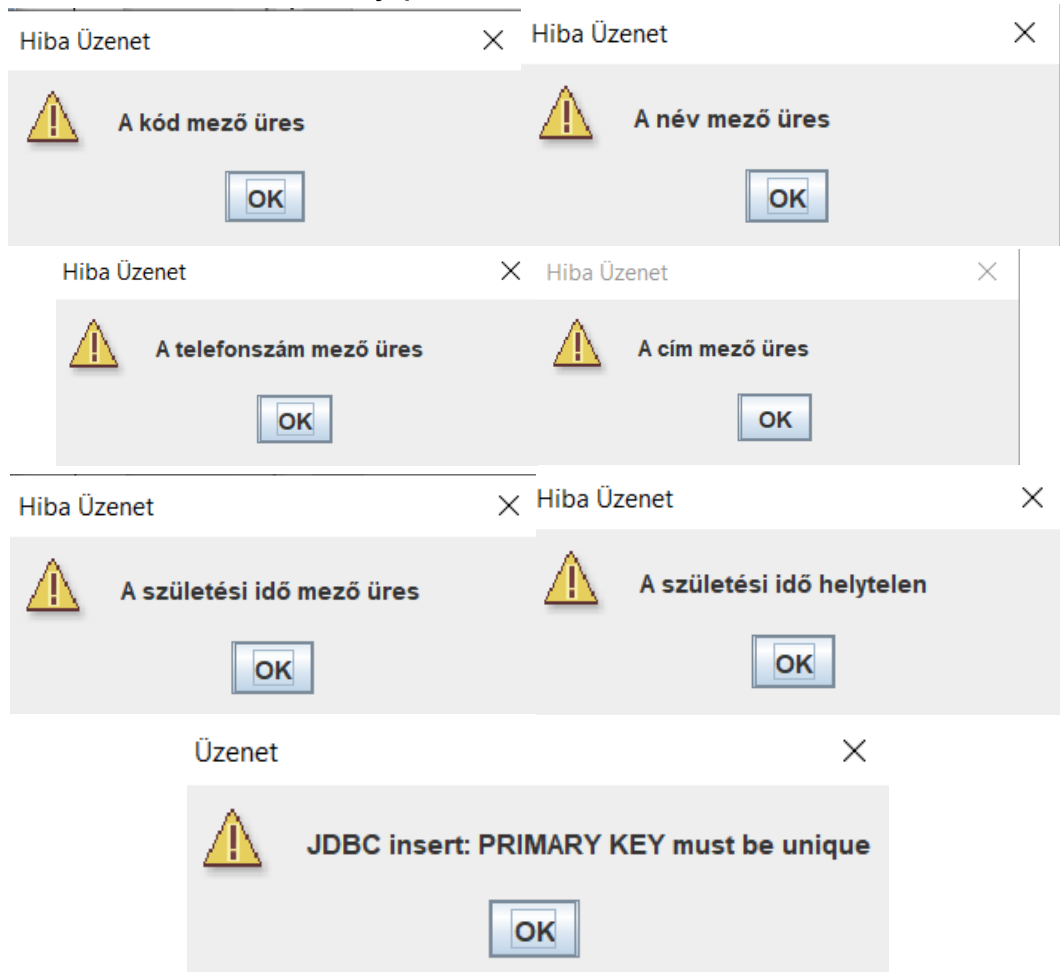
Hiba Üzenet
A kód mező üres
OK

Hiba Üzenet
A név mező üres
OK

Hiba Üzenet
A telefonszám mező üres
OK

Hiba Üzenet
A cím mező üres
OK

Hiba Üzenet
A születési idő mező üres
OK

Hiba Üzenet
A születési idő helytelen
OK

Üzenet
JDBC insert: PRIMARY KEY must be unique
OK